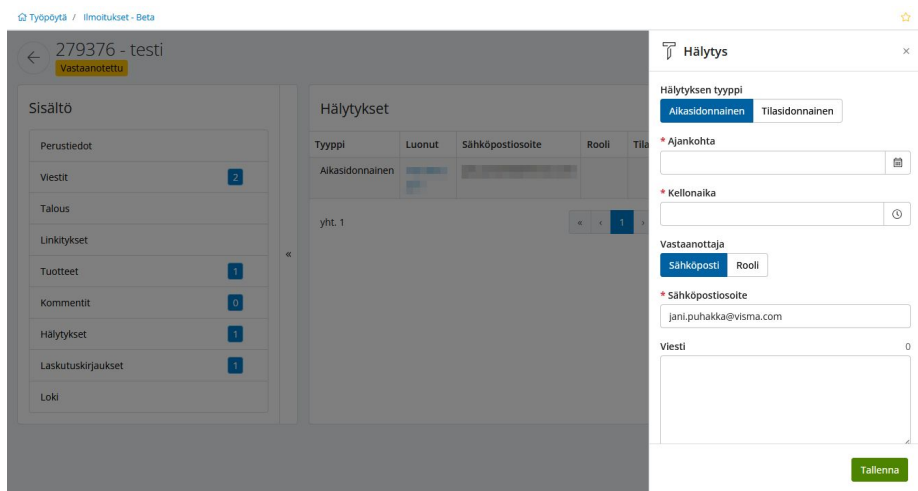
Työpöytä / Ilmoitukset - Beta

279376 - testi
Vastaanotettu

Sisältö

Perustiedot
Viestit 2
Talous
Linkitykset
Tuotteet 1
Kommentit 0
Hälytykset 1
Laskutuskirjaukset 1
Loki

«

Hälytykset

| Tyyppi | Luonut | Sähköpostiosoite | Rooli | Tila |
|---|---|---|---|---|
| Aikasidonnainen | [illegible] | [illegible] | | |

yht. 1

« ‹ 1 ›

Hälytys ×

Hälytyksen tyyppi
Aikasidonnainen Tilasidonnainen

* Ajankohta

* Kellonaika

Vastaanottaja
Sähköposti Rooli

* Sähköpostiosoite
jani.puhakka@visma.com

Viesti 0

Tallenna